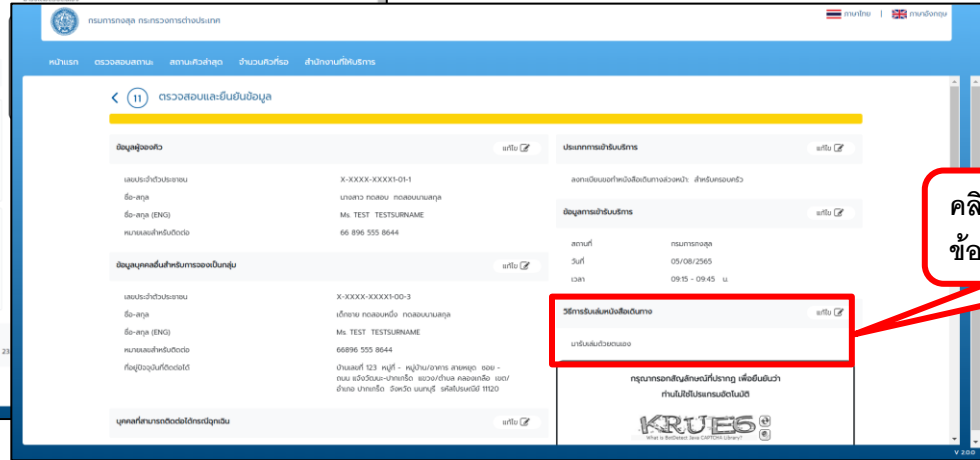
กรมการกงสุล กระทรวงการต่างประเทศ

ภาษาไทย | ภาษาอังกฤษ

หน้าแรก ตรวจสอบสถานะ สถานะคิวล่าสุด จำนวนคิวที่รอ สำนักงานที่ให้บริการ

11 ตรวจสอบและยืนยันข้อมูล

ข้อมูลผู้จองคิว แก้ไข

เลขประจำตัวประชาชน X-XXXX-XXXX1-01-1
ชื่อ-สกุล นางสาว ทดสอบ ทดสอบนามสกุล
ชื่อ-สกุล (ENG) Ms. TEST TESTSURNAME
หมายเลขสำหรับติดต่อ 66 896 555 8644

ข้อมูลบุคคลอื่นสำหรับการจองเป็นกลุ่ม แก้ไข

เลขประจำตัวประชาชน X-XXXX-XXXX1-00-3
ชื่อ-สกุล เด็กชาย ทดสอบหนึ่ง ทดสอบนามสกุล
ชื่อ-สกุล (ENG) Ms. TEST TESTSURNAME
หมายเลขสำหรับติดต่อ 66896 555 8644
ที่อยู่ปัจจุบันที่ติดต่อได้ บ้านเลขที่ 123 หมู่ที่ - หมู่บ้าน/อาคาร สายหยุด ซอย - ถนน แจ้งวัฒนะ-ปากเกร็ด แขวง/ตำบล คลองเกลือ เขต/อำเภอ ปากเกร็ด จังหวัด นนทบุรี รหัสไปรษณีย์ 11120

บุคคลที่สามารถติดต่อได้กรณีฉุกเฉิน แก้ไข

ประเภทการเข้ารับบริการ แก้ไข

ลงทะเบียนขอทำหนังสือเดินทางล่วงหน้า: สำหรับครอบครัว

ข้อมูลการเข้ารับบริการ แก้ไข

สถานที่ กรมการกงสุล
วันที่ 05/08/2565
เวลา 09:15 - 09:45 น.

วิธีการรับเล่มหนังสือเดินทาง แก้ไข

มารับเล่มด้วยตนเอง

กรุณากรอกสัญลักษณ์ที่ปรากฏ เพื่อยืนยันว่าท่านไม่ใช่โปรแกรมอัตโนมัติ

KRUE6

What is BotDetect Java CAPTCHA Library?

คลิ
ข้อ

V 2.0.0